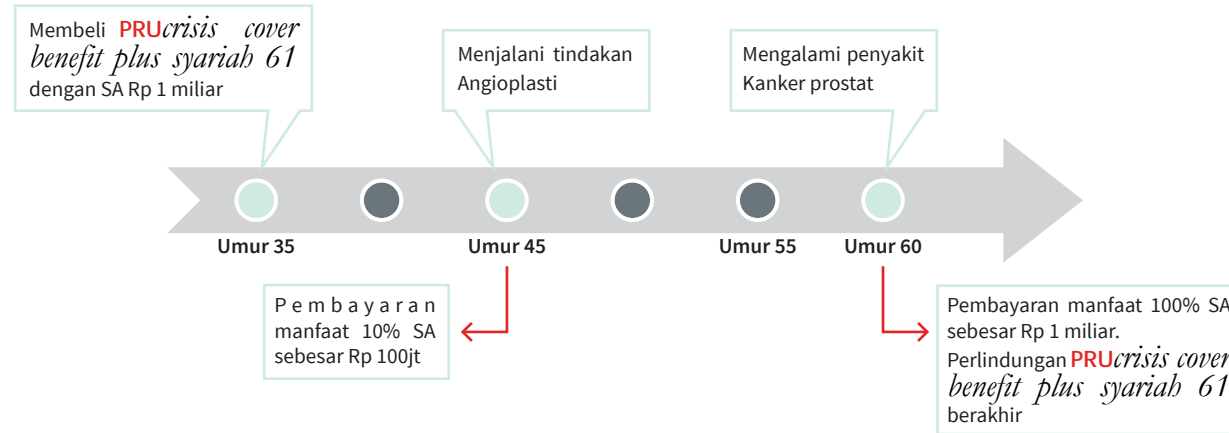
Membeli PRUcrisis cover benefit plus syariah 61 dengan SA Rp 1 miliar

Menjalani tindakan Angioplasti

Mengalami penyakit Kanker prostat

Umur 35

Umur 45

Umur 55

Umur 60

Pembayaran manfaat 10% SA sebesar Rp 100jt

Pembayaran manfaat 100% SA sebesar Rp 1 miliar.

Perlindungan PRUcrisis cover benefit plus syariah 61 berakhir